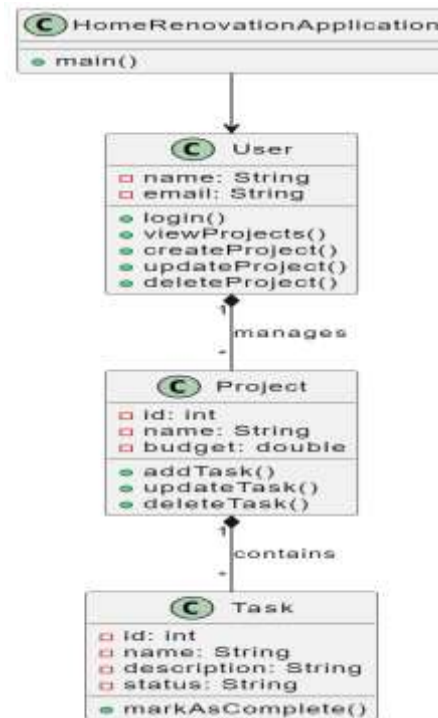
C HomeRenovationApplication
main()

C User
name: String
email: String
login()
viewProjects()
createProject()
updateProject()
deleteProject()

1
manages
*

C Project
id: int
name: String
budget: double
addTask()
updateTask()
deleteTask()

1
contains
*

C Task
id: int
name: String
description: String
status: String
markAsComplete()